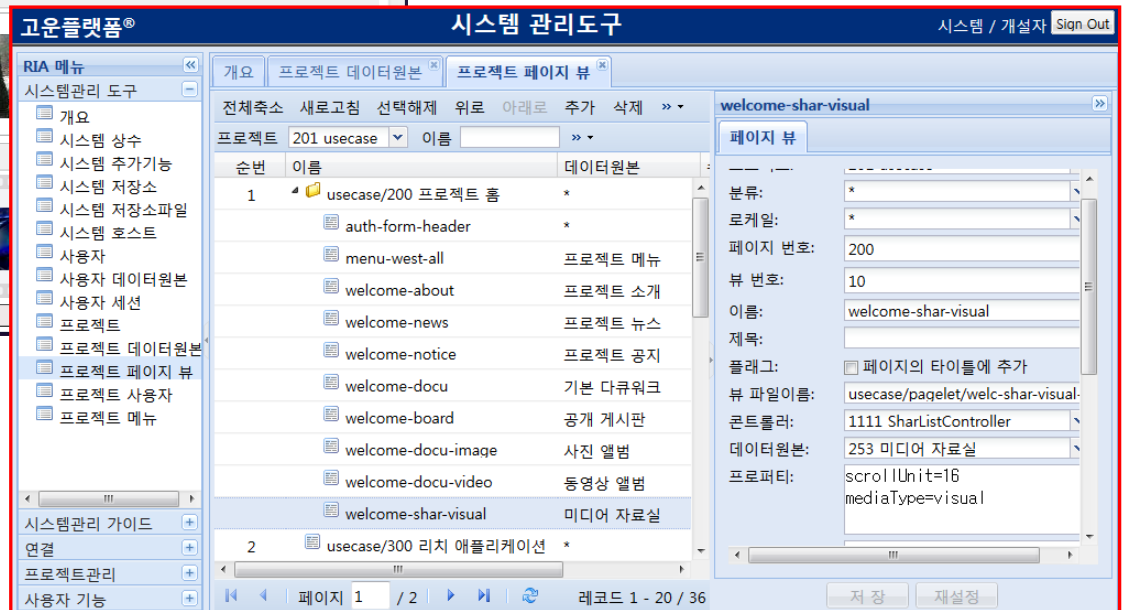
고운플랫폼®

시스템 관리도구

시스템 / 개설자 Sign Out

RIA 메뉴

시스템관리 도구

개요
시스템 상수
시스템 추가기능
시스템 저장소
시스템 저장소파일
시스템 호스트
사용자
사용자 데이터원본
사용자 세션
프로젝트
프로젝트 데이터원본
프로젝트 페이지 뷰
프로젝트 사용자
프로젝트 메뉴

시스템관리 가이드
연결
프로젝트관리
사용자 기능

개요 | 프로젝트 데이터원본 | 프로젝트 페이지 뷰

전체축소 새로고침 선택해제 위로 아래로 추가 삭제 »

프로젝트 201 usecase 이름 »

| 순번 | 이름 | 데이터원본 |
|---|---|---|
| 1 | usecase/200 프로젝트 홈 | * |
| | auth-form-header | * |
| | menu-west-all | 프로젝트 메뉴 |
| | welcome-about | 프로젝트 소개 |
| | welcome-news | 프로젝트 뉴스 |
| | welcome-notice | 프로젝트 공지 |
| | welcome-docu | 기본 다큐워크 |
| | welcome-board | 공개 게시판 |
| | welcome-docu-image | 사진 앨범 |
| | welcome-docu-video | 동영상 앨범 |
| | welcome-shar-visual | 미디어 자료실 |
| 2 | usecase/300 리치 애플리케이션 | * |

페이지 1 / 2

레코드 1 - 20 / 36

welcome-shar-visual

페이지 뷰

분류: *
로케일: *
페이지 번호: 200
뷰 번호: 10
이름: welcome-shar-visual
제목:
플래그: 페이지의 타이틀에 추가
뷰 파일이름: usecase/pagelet/welc-shar-visual-
콘트롤러: 1111 SharListController
데이터원본: 253 미디어 자료실
프로퍼티: scrollUnit=16
mediaType=visual

저 장 재설정